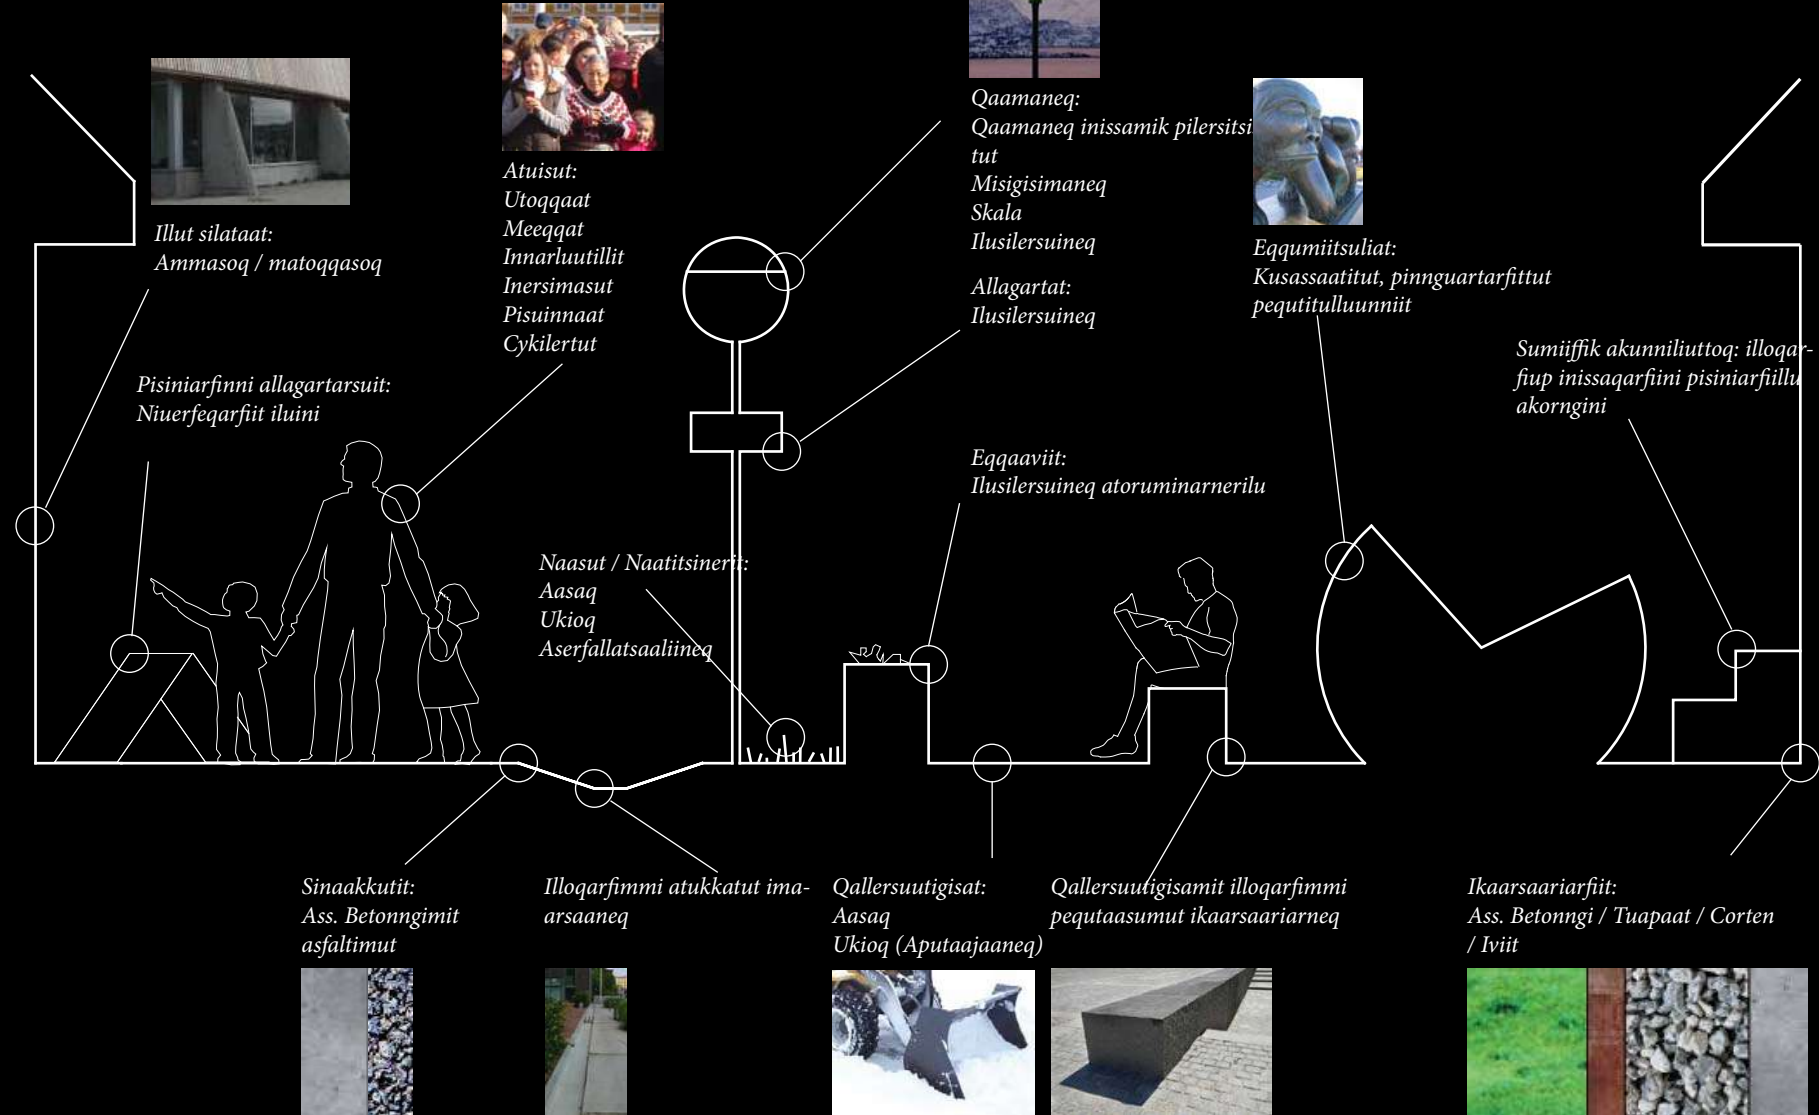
Illut silataat:
Ammasoq / matoqqasoq

Atuisut:
Utoqqaat
Meeqqat
Innarluutillit
Inersimasut
Pisuinnaat
Cykilertut

Qaamaneq:
Qaamaneq inissamik pilersitsi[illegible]tut
Misigisimaneq
Skala
Ilusilersuineq

Allagartat:
Ilusilersuineq

Eqqumiitsuliat:
Kusassaatitut, pinnguartarfittut pequtitulluunniit

Sumiiffik akunniliuttoq: illoqarfiup inissaqarfiini pisiniarfiillu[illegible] akorngini

Pisiniarfinni allagartarsuit:
Niuerfeqarfiit iluini

Naasut / Naatitsiner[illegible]t:
Aasaq
Ukioq
Aserfallatsaaliineq

Eqqaaviit:
Ilusilersuineq atoruminarnerilu

Sinaakkutit:
Ass. Betonngimit asfaltimut

Illoqarfimmi atukkatut imaarsaaneq

Qallersuutigisat:
Aasaq
Ukioq (Aputaajaaneq)

Qallersuutigisamit illoqarfimmi pequtaasumut ikaarsaariarneq

Ikaarsaariarfiit:
Ass. Betonngi / Tuapaat / Corten / Iviit